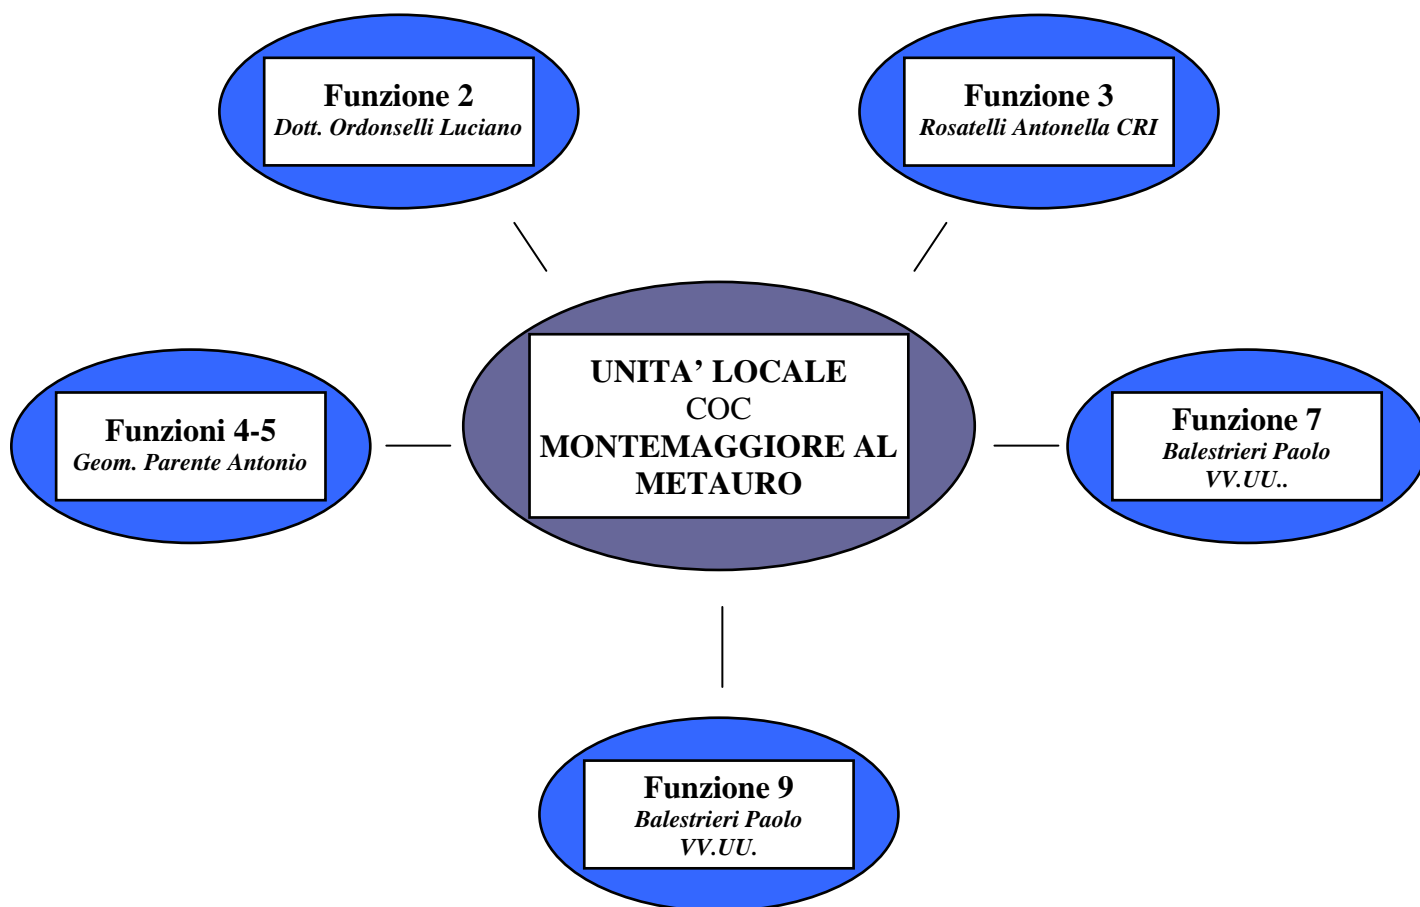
**Funzione 2**
*Dott. Ordonselli Luciano*

**Funzione 3**
*Rosatelli Antonella CRI*

**Funzioni 4-5**
*Geom. Parente Antonio*

**UNITA' LOCALE**
COC
**MONTEMAGGIORE AL METAURO**

**Funzione 7**
*Balestrieri Paolo*
*VV.UU..*

**Funzione 9**
*Balestrieri Paolo*
*VV.UU.*